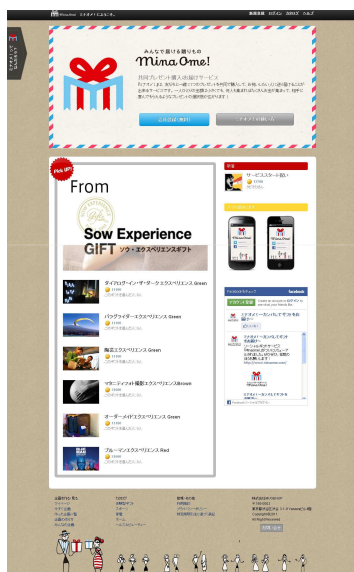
Mina Ome! ミナオメ!にようこそ。

新規登録 ログイン お知らせ ヘルプ

みんなで贈り合う贈りもの
Mina Ome!

共同プレゼント購入の新サービス

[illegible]

Pick UP!

From

Sow Experience GIFT ソウ・エクスペリエンスギフト

ダイアログ・イン・ザ・ダークエクスペリエンス Green

パラグライダーエクスペリエンス Green

陶芸エクスペリエンス Green

マタニティフォト撮影エクスペリエンスBrown

オーダーメイドエクスペリエンス Green

ブルーマンエクスペリエンス Red

新着

サービススタート記念！

facebook

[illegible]